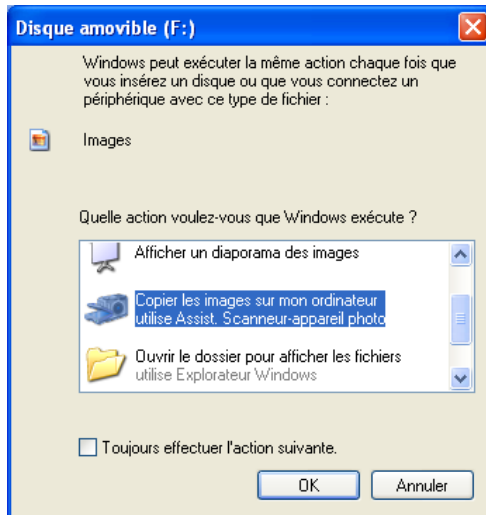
Disque amovible (F:)

Windows peut exécuter la même action chaque fois que vous insérez un disque ou que vous connectez un périphérique avec ce type de fichier :

Images

Quelle action voulez-vous que Windows exécute ?

Afficher un diaporama des images

Copier les images sur mon ordinateur
utilise Assist. Scanneur-appareil photo

Ouvrir le dossier pour afficher les fichiers
utilise Explorateur Windows

Toujours effectuer l'action suivante.

OK

Annuler